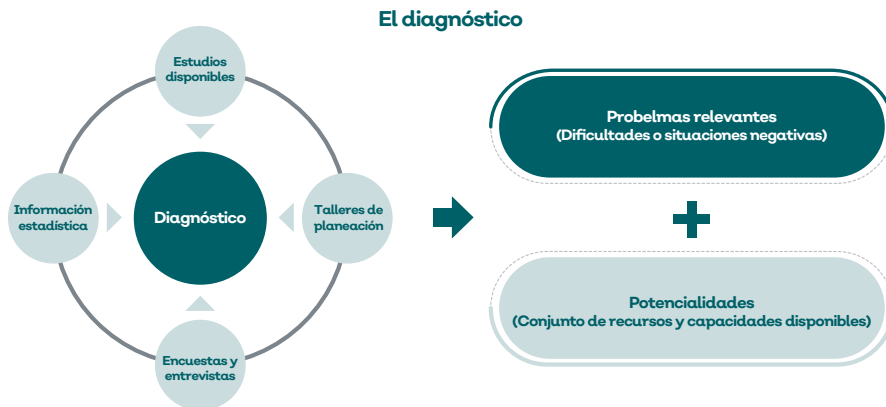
El diagnóstico

Estudios disponibles

Información estadística

Diagnóstico

Talleres de planeación

Encuestas y entrevistas

Probelmas relevantes
(Dificultades o situaciones negativas)

Potencialidades
(Conjunto de recursos y capacidades disponibles)